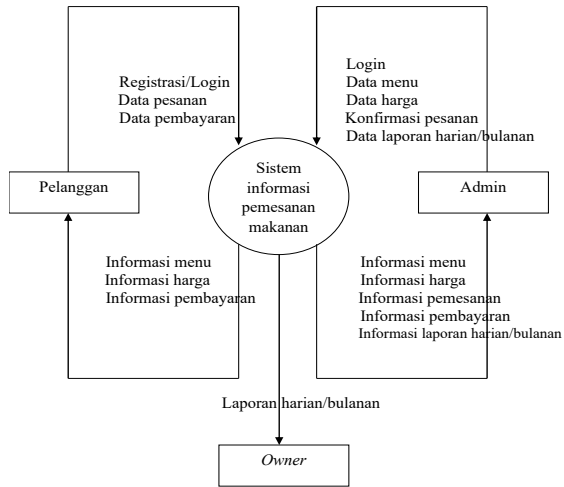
Registrasi/Login
Data pesanan
Data pembayaran

Login
Data menu
Data harga
Konfirmasi pesanan
Data laporan harian/bulanan

Pelanggan

Sistem informasi pemesanan makanan

Admin

Informasi menu
Informasi harga
Informasi pembayaran

Informasi menu
Informasi harga
Informasi pemesanan
Informasi pembayaran
Informasi laporan harian/bulanan

Laporan harian/bulanan

*Owner*